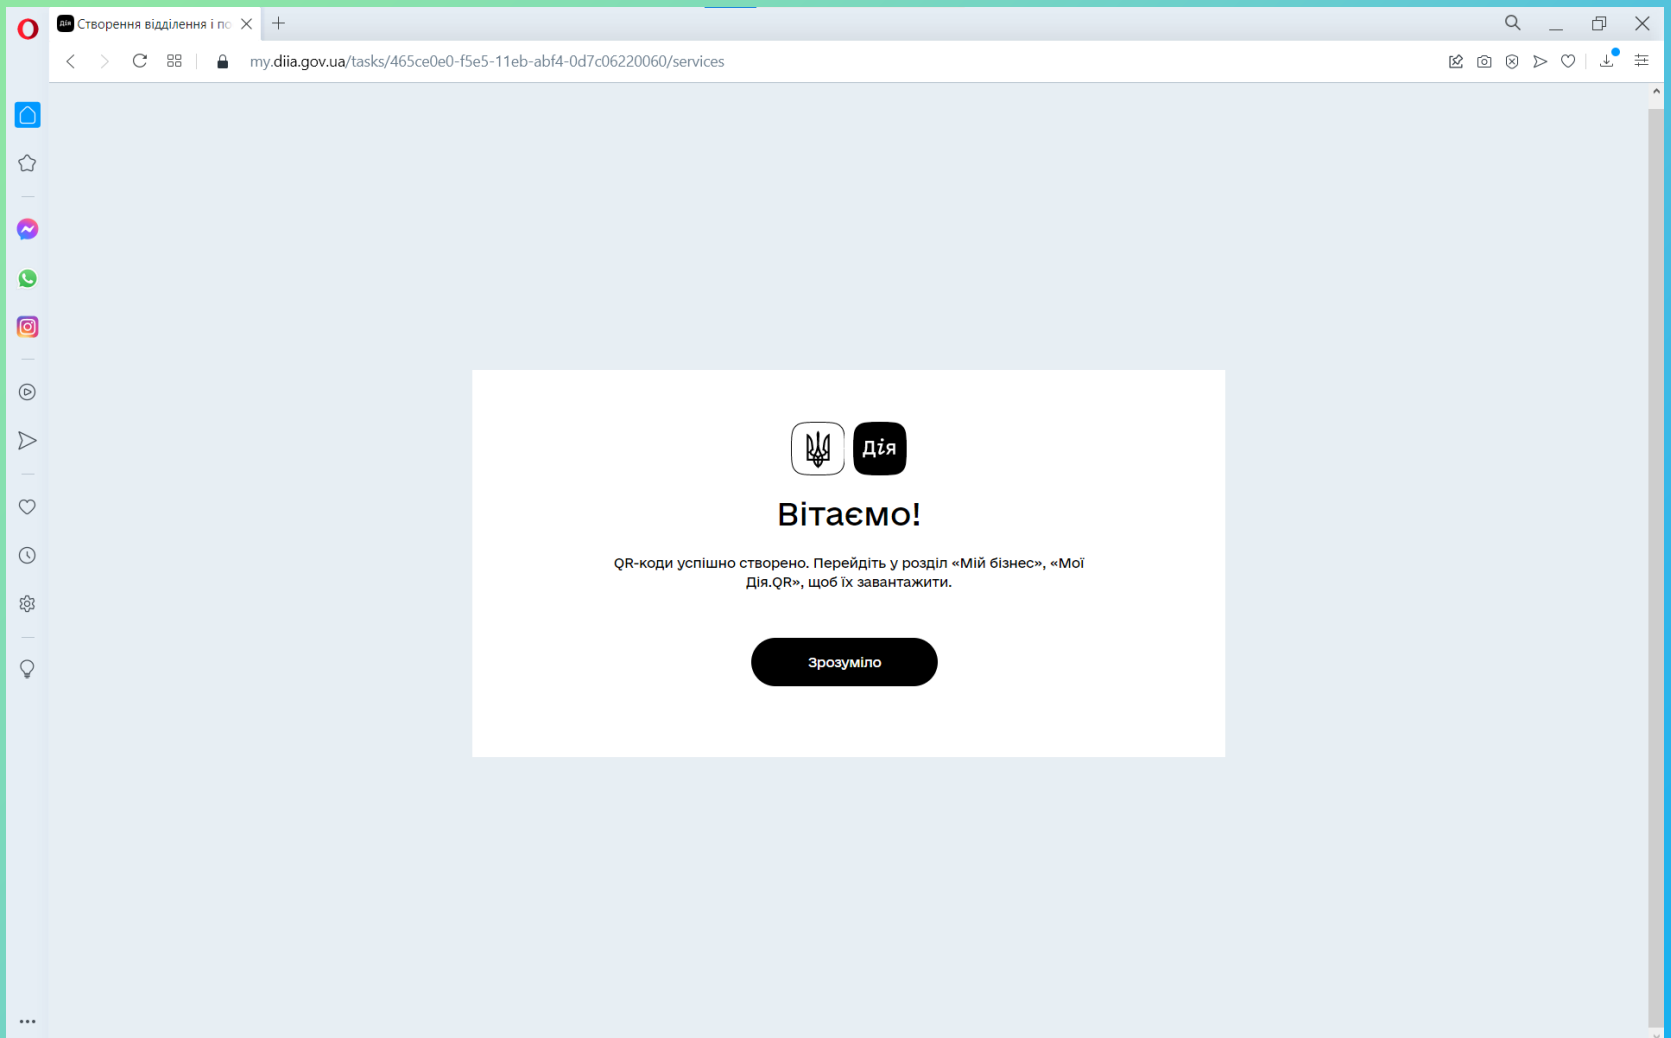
Створення відділення і по

my.diia.gov.ua/tasks/465ce0e0-f5e5-11eb-abf4-0d7c06220060/services

Дія

Вітаємо!

QR-коди успішно створено. Перейдіть у розділ «Мій бізнес», «Мої Дія.QR», щоб їх завантажити.

Зрозуміло